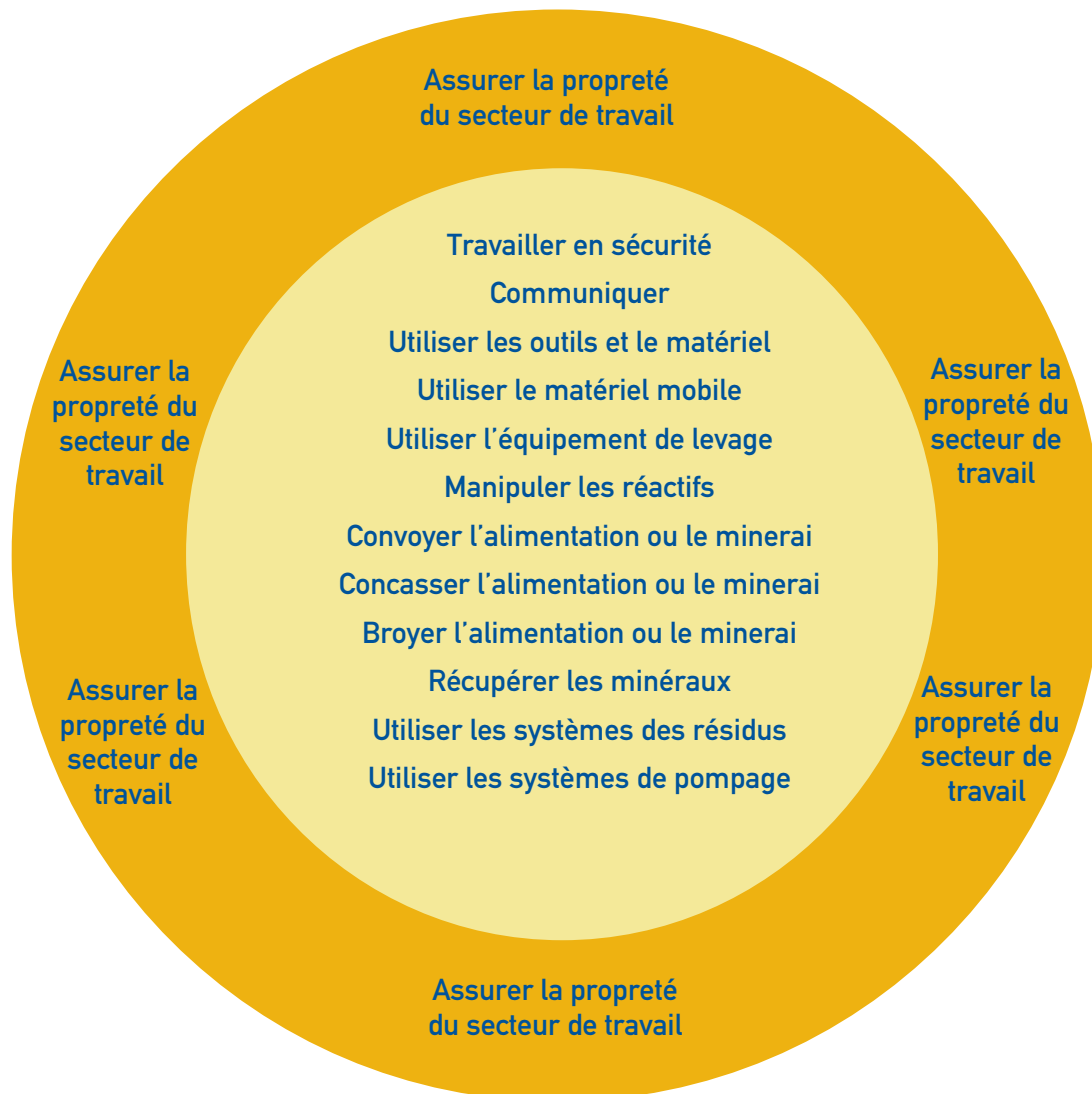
Assurer la propreté du secteur de travail

Assurer la propreté du secteur de travail

Travailler en sécurité
Communiquer
Utiliser les outils et le matériel
Utiliser le matériel mobile
Utiliser l'équipement de levage
Manipuler les réactifs
Convoyer l'alimentation ou le minerai
Concasser l'alimentation ou le minerai
Broyer l'alimentation ou le minerai
Récupérer les minéraux
Utiliser les systèmes des résidus
Utiliser les systèmes de pompage

Assurer la propreté du secteur de travail

Assurer la propreté du secteur de travail

Assurer la propreté du secteur de travail

Assurer la propreté du secteur de travail